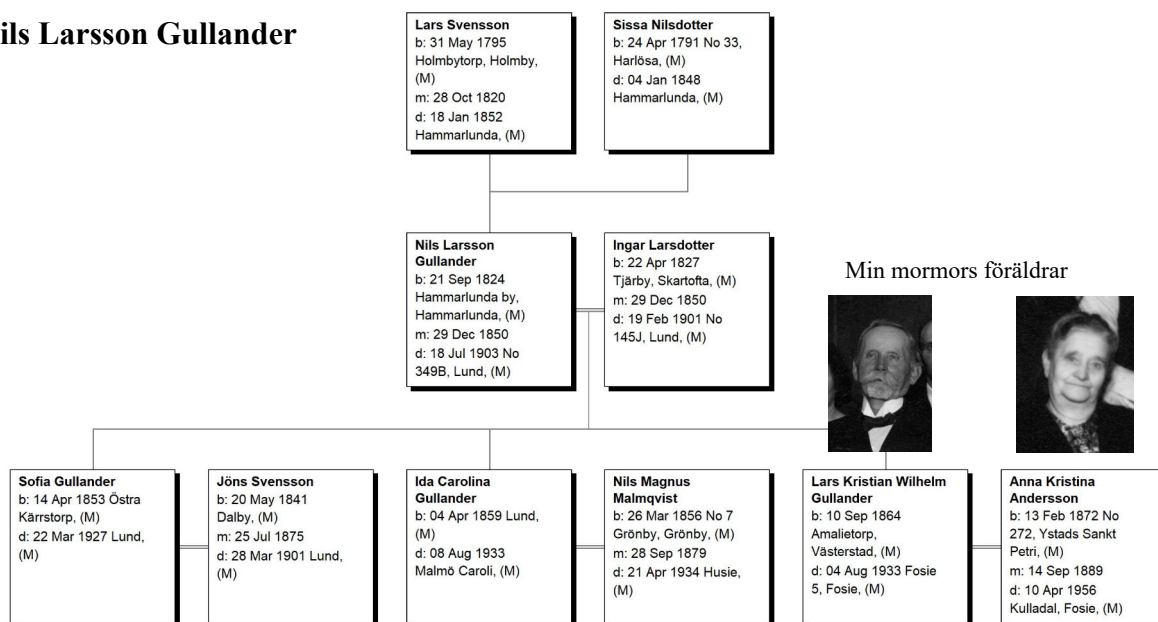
ils Larsson Gullander

Lars Svensson
b: 31 May 1795 Holmbytorp, Holmby, (M)
m: 28 Oct 1820
d: 18 Jan 1852 Hammarlunda, (M)

Sissa Nilsdotter
b: 24 Apr 1791 No 33, Harlösa, (M)
d: 04 Jan 1848 Hammarlunda, (M)

Nils Larsson Gullander
b: 21 Sep 1824 Hammarlunda by, Hammarlunda, (M)
m: 29 Dec 1850
d: 18 Jul 1903 No 349B, Lund, (M)

Ingar Larsdotter
b: 22 Apr 1827 Tjärby, Skartofta, (M)
m: 29 Dec 1850
d: 19 Feb 1901 No 145J, Lund, (M)

Min mormors föräldrar

Sofia Gullander
b: 14 Apr 1853 Östra Kärrstorp, (M)
d: 22 Mar 1927 Lund, (M)

Jöns Svensson
b: 20 May 1841 Dalby, (M)
m: 25 Jul 1875
d: 28 Mar 1901 Lund, (M)

Ida Carolina Gullander
b: 04 Apr 1859 Lund, (M)
d: 08 Aug 1933 Malmö Caroli, (M)

Nils Magnus Malmqvist
b: 26 Mar 1856 No 7 Grönby, Grönby, (M)
m: 28 Sep 1879
d: 21 Apr 1934 Husie, (M)

Lars Kristian Wilhelm Gullander
b: 10 Sep 1864 Amalietorp, Västerstad, (M)
d: 04 Aug 1933 Fosie 5, Fosie, (M)

Anna Kristina Andersson
b: 13 Feb 1872 No 272, Ystads Sankt Petri, (M)
m: 14 Sep 1889
d: 10 Apr 1956 Kulladal, Fosie, (M)